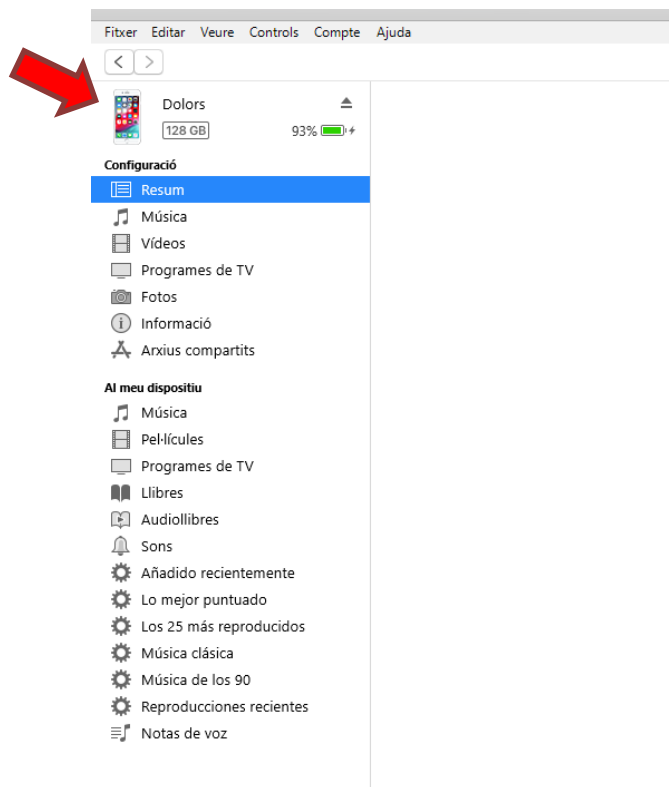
Fitxer Editar Veure Controls Compte Ajuda

Dolors
128 GB
93%

Configuració
Resum
Música
Vídeos
Programes de TV
Fotos
Informació
Arxius compartits

Al meu dispositiu
Música
Pel·lícules
Programes de TV
Llibres
Audiollibres
Sons
Añadido recientemente
Lo mejor puntuado
Los 25 más reproducidos
Música clásica
Música de los 90
Reproducciones recientes
Notas de voz